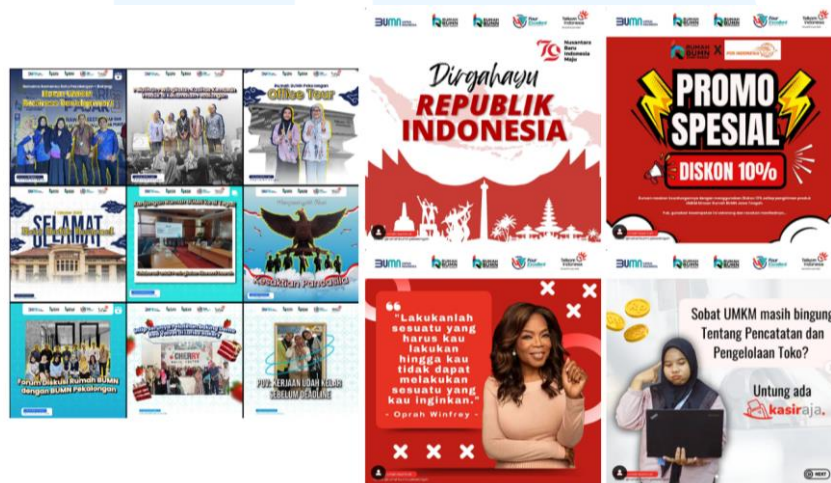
BUMN
Telkom Indonesia

79
Nusantara Baru Indonesia Maju

Dirgahayu
REPUBLIK INDONESIA

RUMAH BUMN X

PROMO SPESIAL
DISKON 10%

SELAMAT

Office Tour

Kesaktian Pancasila

Forum Diskusi Rumah BUMN dengan BUMN Pekalongan

POV: KERJAAN UDAH KELAR SEBELUM DEADLINE

"Lakukanlah sesuatu yang harus kau lakukan hingga kau tidak dapat melakukan sesuatu yang kau inginkan."
- Oprah Winfrey -

Sobat UMKM masih bingung Tentang Pencatatan dan Pengelolaan Toko?

Untung ada
kasiraja.

NEXT